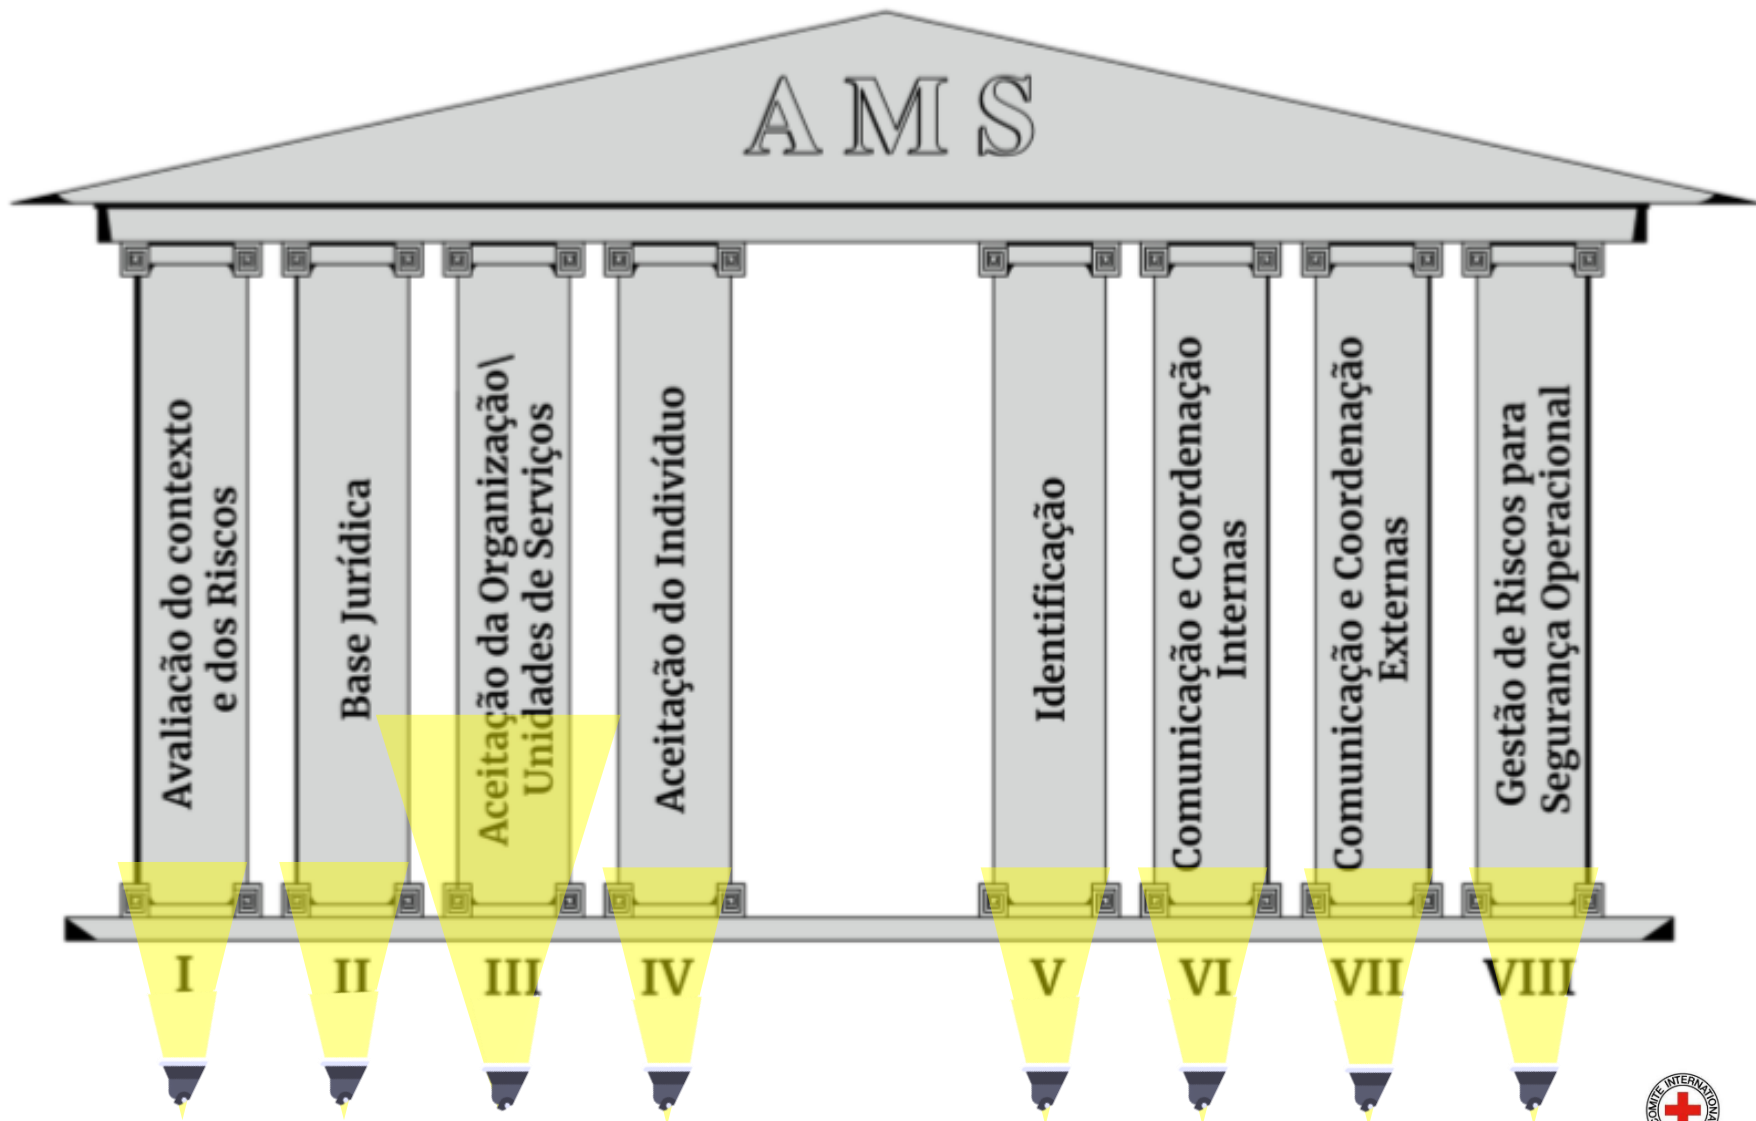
AMS

Avaliação do contexto e dos Riscos

Base Jurídica

Aceitação da Organização\ Unidades de Serviços

Aceitação do Indivíduo

Identificação

Comunicação e Coordenação Internas

Comunicação e Coordenação Externas

Gestão de Riscos para Segurança Operacional

I

II

III

IV

V

VI

VII

VIII

COMITÉ INTERNATIONAL